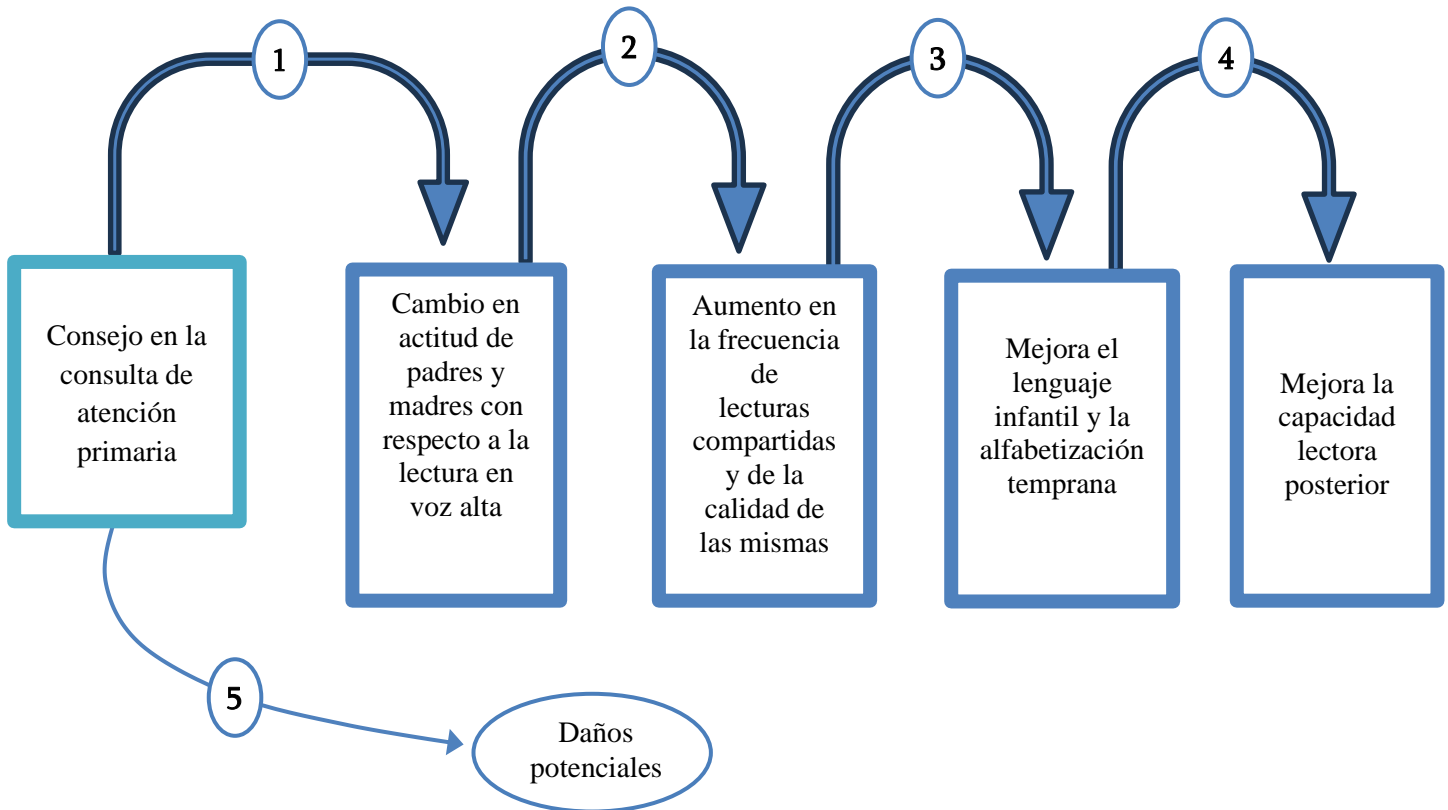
1

2

3

4

Consejo en la consulta de atención primaria

Cambio en actitud de padres y madres con respecto a la lectura en voz alta

Aumento en la frecuencia de lecturas compartidas y de la calidad de las mismas

Mejora el lenguaje infantil y la alfabetización temprana

Mejora la capacidad lectora posterior

5

Daños potenciales